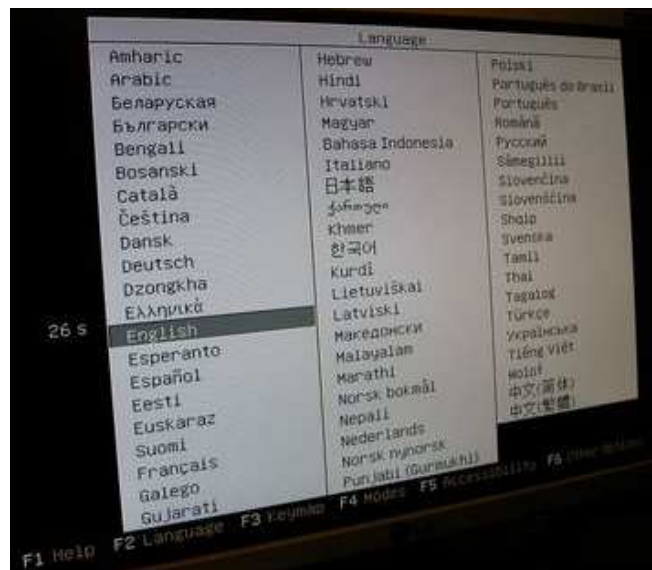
Language

Amharic
Arabic
Беларуская
Български
Bengali
Bosanski
Català
Čeština
Dansk
Deutsch
Dzongkha
Ελληνικά
English
Esperanto
Español
Eesti
Euskaraz
Suomi
Français
Galego
Gujarati

Hebrew
Hindi
Hrvatski
Magyar
Bahasa Indonesia
Italiano
日本語
ქართული
Khmer
한국어
Kurdî
Lietuviškai
Latviski
Македонски
Malayalam
Marathi
Norsk bokmål
Nepali
Nederlands
Norsk nynorsk
Punjabi (Gurmukhi)

Polski
Português do Brasil
Português
Română
Русский
Sámegillii
Slovenčina
Slovenščina
Shqip
Svenska
Tamil
Thai
Tagalog
Türkçe
Українська
Tiếng Việt
Wolof
中文(简体)
中文(繁體)

26 s

F1 Help F2 Language F3 Keymap F4 Modes F5 Accessibility F6 Other Options